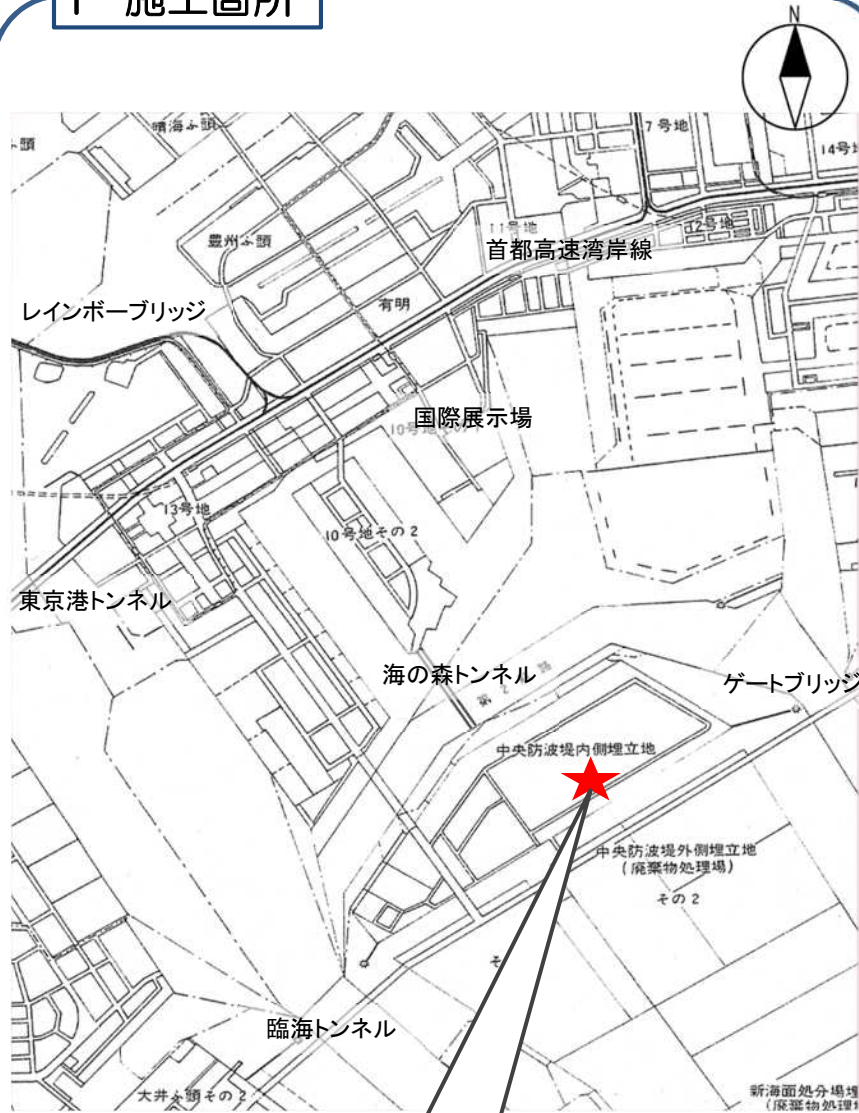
1　施工箇所

N

晴海ふ頭
ふ頭
7号地
14号
11号地
12号地
首都高速湾岸線
豊洲ふ頭
レインボーブリッジ
有明
国際展示場
10号地その1
13号地
10号地その2
東京港トンネル
海の森トンネル
ゲートブリッジ
中央防波堤内側埋立地
中央防波堤外側埋立地
（廃棄物処理場）
その2
そ
臨海トンネル
大井ふ頭その2
新海面処分場
（廃棄物処理